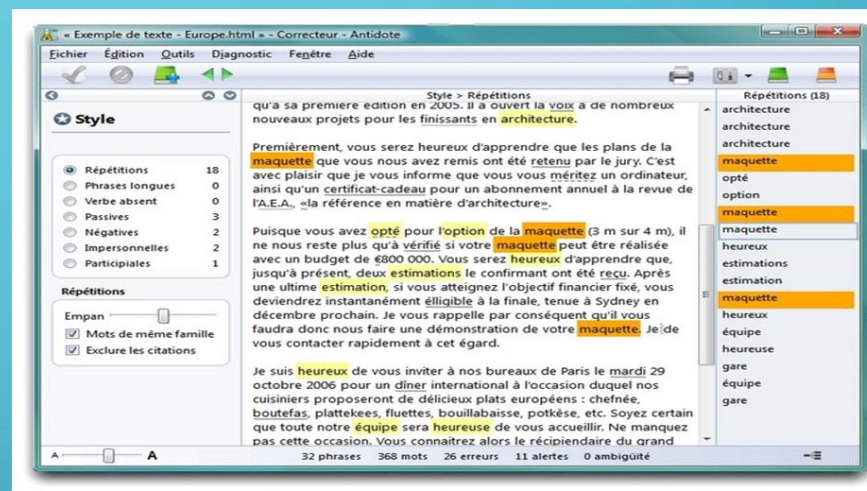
« Exemple de texte - Europe.html » - Correcteur - Antidote

Fichier Édition Outils Diagnostic Fenêtre Aide

Style > Répétitions

Style

Répétitions 18
Phrases longues 0
Verbe absent 0
Passives 3
Négatives 2
Impersonnelles 2
Participiales 1

Répétitions

Empan

Mots de même famille

Exclure les citations

qu'à sa première édition en 2005. Il a ouvert la voix à de nombreux nouveaux projets pour les finissants en architecture.

Premièrement, vous serez heureux d'apprendre que les plans de la maquette que vous nous avez remis ont été retenu par le jury. C'est avec plaisir que je vous informe que vous vous méritez un ordinateur, ainsi qu'un certificat-cadeau pour un abonnement annuel à la revue de l'A.E.A., «la référence en matière d'architecture».

Puisque vous avez opté pour l'option de la maquette (3 m sur 4 m), il ne nous reste plus qu'à vérifié si votre maquette peut être réalisée avec un budget de €800 000. Vous serez heureux d'apprendre que, jusqu'à présent, deux estimations le confirmant ont été reçu. Après une ultime estimation, si vous atteignez l'objectif financier fixé, vous deviendrez instantanément élligible à la finale, tenue à Sydney en décembre prochain. Je vous rappelle par conséquent qu'il vous faudra donc nous faire une démonstration de votre maquette. Je de vous contacter rapidement à cet égard.

Je suis heureux de vous inviter à nos bureaux de Paris le mardi 29 octobre 2006 pour un dîner international à l'occasion duquel nos cuisiniers proposeront de délicieux plats européens : chefnée, boutefas, plattekees, fluettes, bouillabaisse, potkèse, etc. Soyez certain que toute notre équipe sera heureuse de vous accueillir. Ne manquez pas cette occasion. Vous connaitrez alors le récipiendaire du grand

Répétitions (18)
architecture
architecture
architecture
maquette
opté
option
maquette
maquette
heureux
estimations
estimation
maquette
heureux
équipe
heureuse
gare
équipe
gare

A A

32 phrases 368 mots 26 erreurs 11 alertes 0 ambiguïté